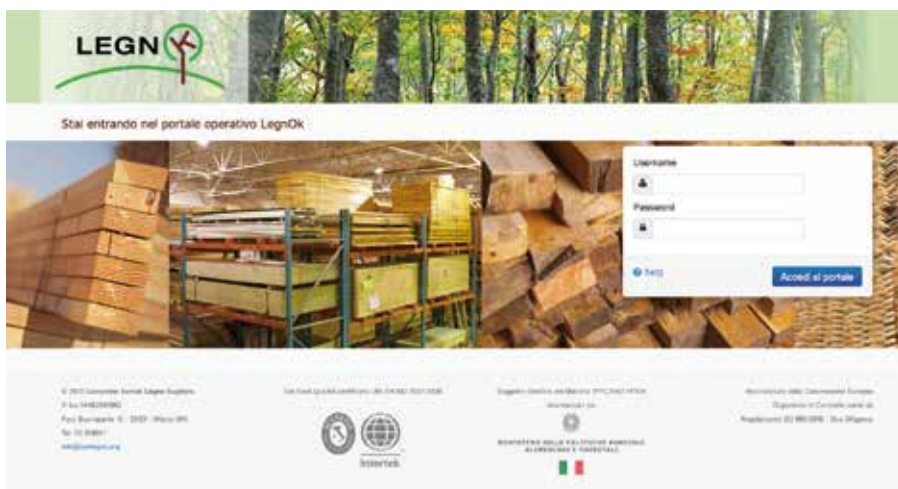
LEGNOK

Stai entrando nel portale operativo LegnOk

Username

Password

Help

Accedi al portale

© 2013 Consorzio Servizi Legno Sughero
P. Iva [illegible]
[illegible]
Tel. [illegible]
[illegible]

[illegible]

Intertek

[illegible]

MINISTERO DELLE POLITICHE AGRICOLE ALIMENTARI E FORESTALI

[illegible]